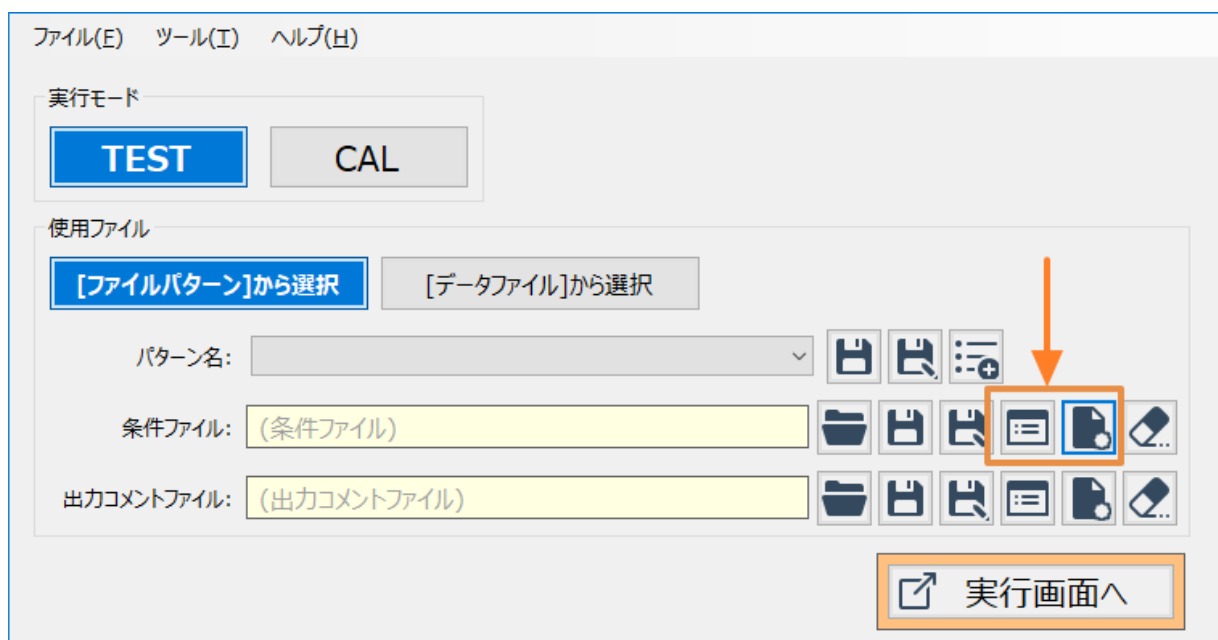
ファイル(F)　ツール(T)　ヘルプ(H)

実行モード

TEST

CAL

使用ファイル

[ファイルパターン]から選択

[データファイル]から選択

パターン名:

条件ファイル:　(条件ファイル)

出力コメントファイル:　(出力コメントファイル)

実行画面へ